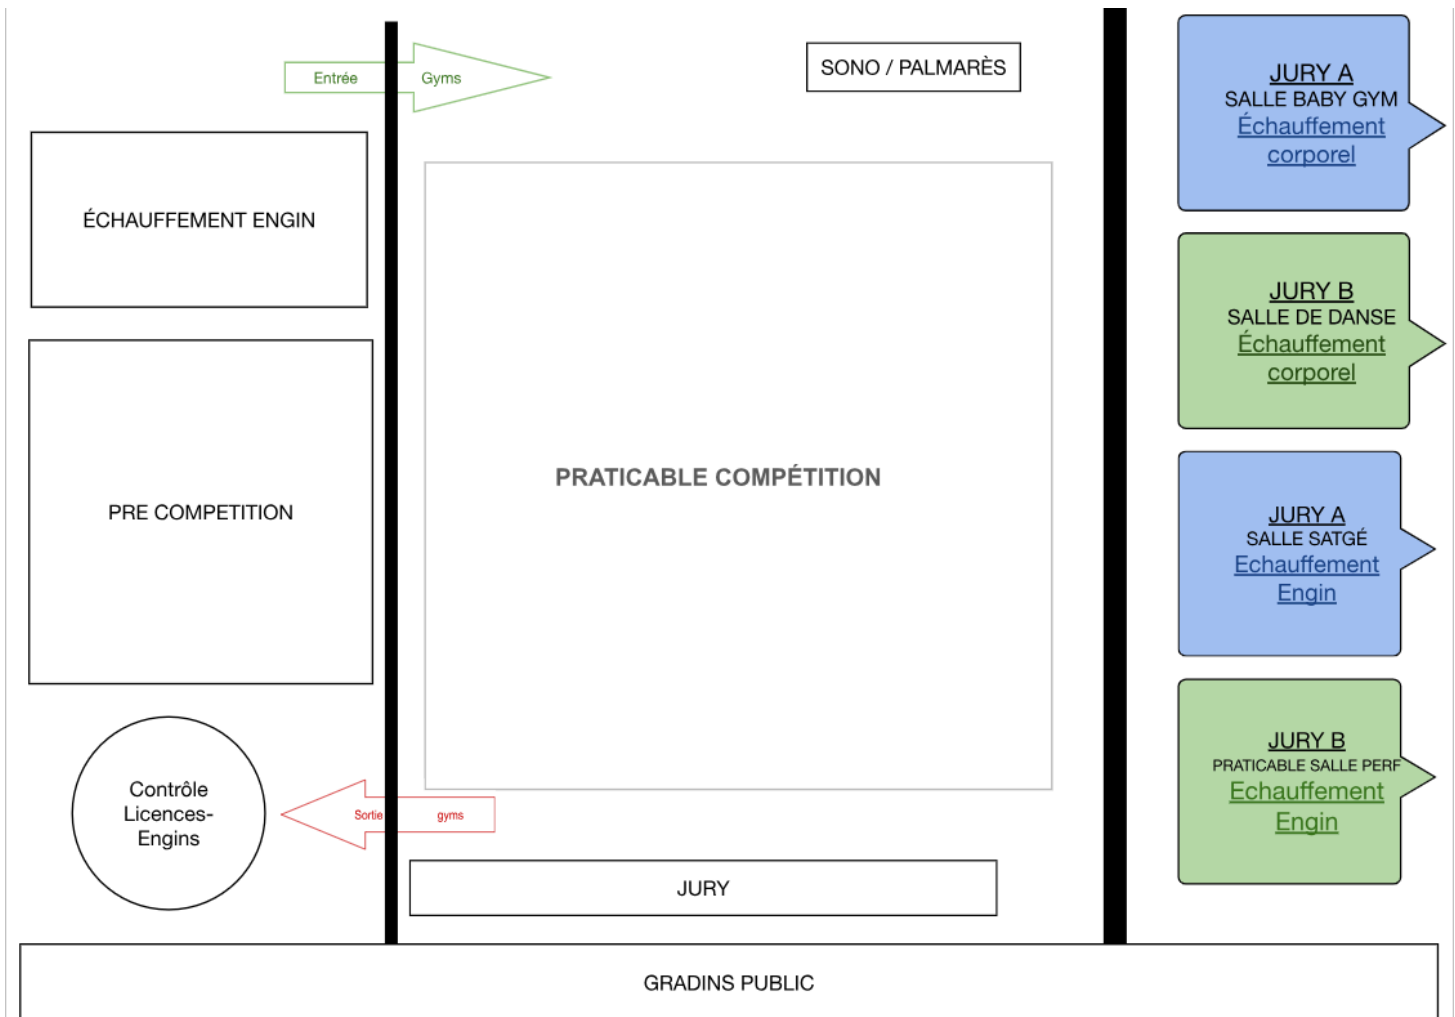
Entrée Gyms

SONO / PALMARÈS

JURY A
SALLE BABY GYM
Échauffement corporel

ÉCHAUFFEMENT ENGIN

JURY B
SALLE DE DANSE
Échauffement corporel

PRATICABLE COMPÉTITION

PRE COMPETITION

JURY A
SALLE SATGÉ
Echauffement Engin

JURY B
PRATICABLE SALLE PERF
Echauffement Engin

Contrôle Licences-Engins

Sortie gyms

JURY

GRADINS PUBLIC